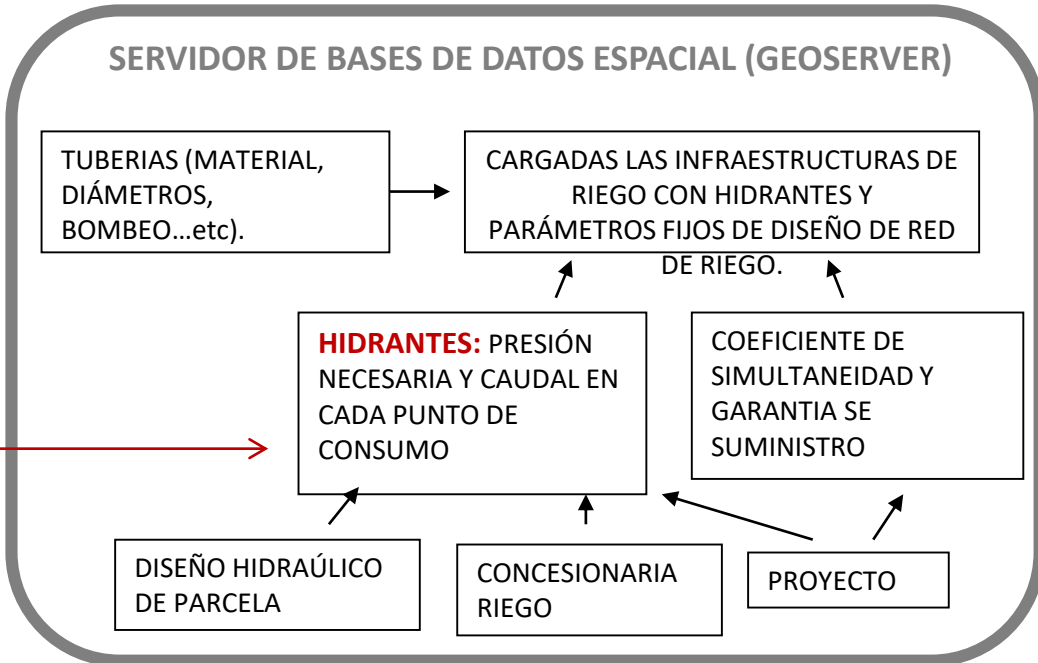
SERVIDOR DE BASES DE DATOS ESPACIAL (GEOSERVER)

TUBERIAS (MATERIAL, DIÁMETROS, BOMBEO…etc).

CARGADAS LAS INFRAESTRUCTURAS DE RIEGO CON HIDRANTES Y PARÁMETROS FIJOS DE DISEÑO DE RED DE RIEGO.

HIDRANTES: PRESIÓN NECESARIA Y CAUDAL EN CADA PUNTO DE CONSUMO

COEFICIENTE DE SIMULTANEIDAD Y GARANTIA SE SUMINISTRO

DISEÑO HIDRAÚLICO DE PARCELA

CONCESIONARIA RIEGO

PROYECTO